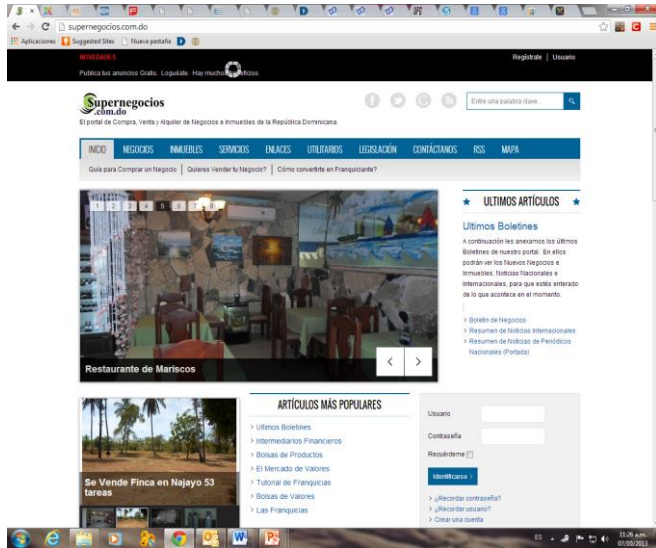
supernegocios.com.do

Aplicaciones Suggested Sites Nueva pestaña

NOVEDADES
Publica tus anuncios Gratis. Loguéate. Hay muchos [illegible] oficios.

Regístrate | Usuario

Supernegocios .com.do
El portal de Compra, Venta y Alquiler de Negocios e Inmuebles de la República Dominicana.

Entre una palabra clave...

INICIO NEGOCIOS INMUEBLES SERVICIOS ENLACES UTILITARIOS LEGISLACIÓN CONTÁCTANOS RSS MAPA

Guía para Comprar un Negocio | Quieres Vender tu Negocio? | Cómo convertirte en Franquiciante?

1 2 3 4 5 6 7 8

Restaurante de Mariscos

ULTIMOS ARTÍCULOS

Ultimos Boletines

A continuación les anexamos los últimos Boletines de nuestro portal. En ellos podrán ver los Nuevos Negocios e Inmuebles, Noticias Nacionales e Internacionales, para que estés enterado de lo que acontece en el momento.

> Boletín de Negocios
> Resumen de Noticias Internacionales
> Resumen de Noticias de Periódicos Nacionales (Portada)

Se Vende Finca en Najayo 53 tareas

ARTÍCULOS MÁS POPULARES

> Ultimos Boletines
> Intermediarios Financieros
> Bolsas de Productos
> El Mercado de Valores
> Tutorial de Franquicias
> Bolsas de Valores
> Las Franquicias

Usuario
Contraseña
Recuérdeme
Identificarse >
> ¿Recordar contraseña?
> ¿Recordar usuario?
> Crear una cuenta

ES 11:26 a.m. 07/10/2013